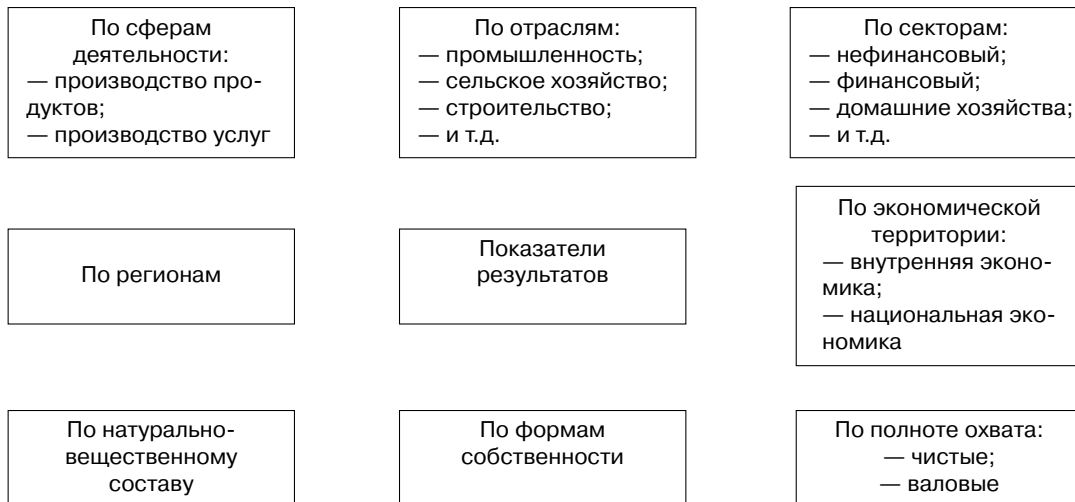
По сферам деятельности:
— производство продуктов;
— производство услуг

По отраслям:
— промышленность;
— сельское хозяйство;
— строительство;
— и т.д.

По секторам:
— нефинансовый;
— финансовый;
— домашние хозяйства;
— и т.д.

По регионам

Показатели результатов

По экономической территории:
— внутренняя экономика;
— национальная экономика

По натурально-вещественному составу

По формам собственности

По полноте охвата:
— чистые;
— валовые